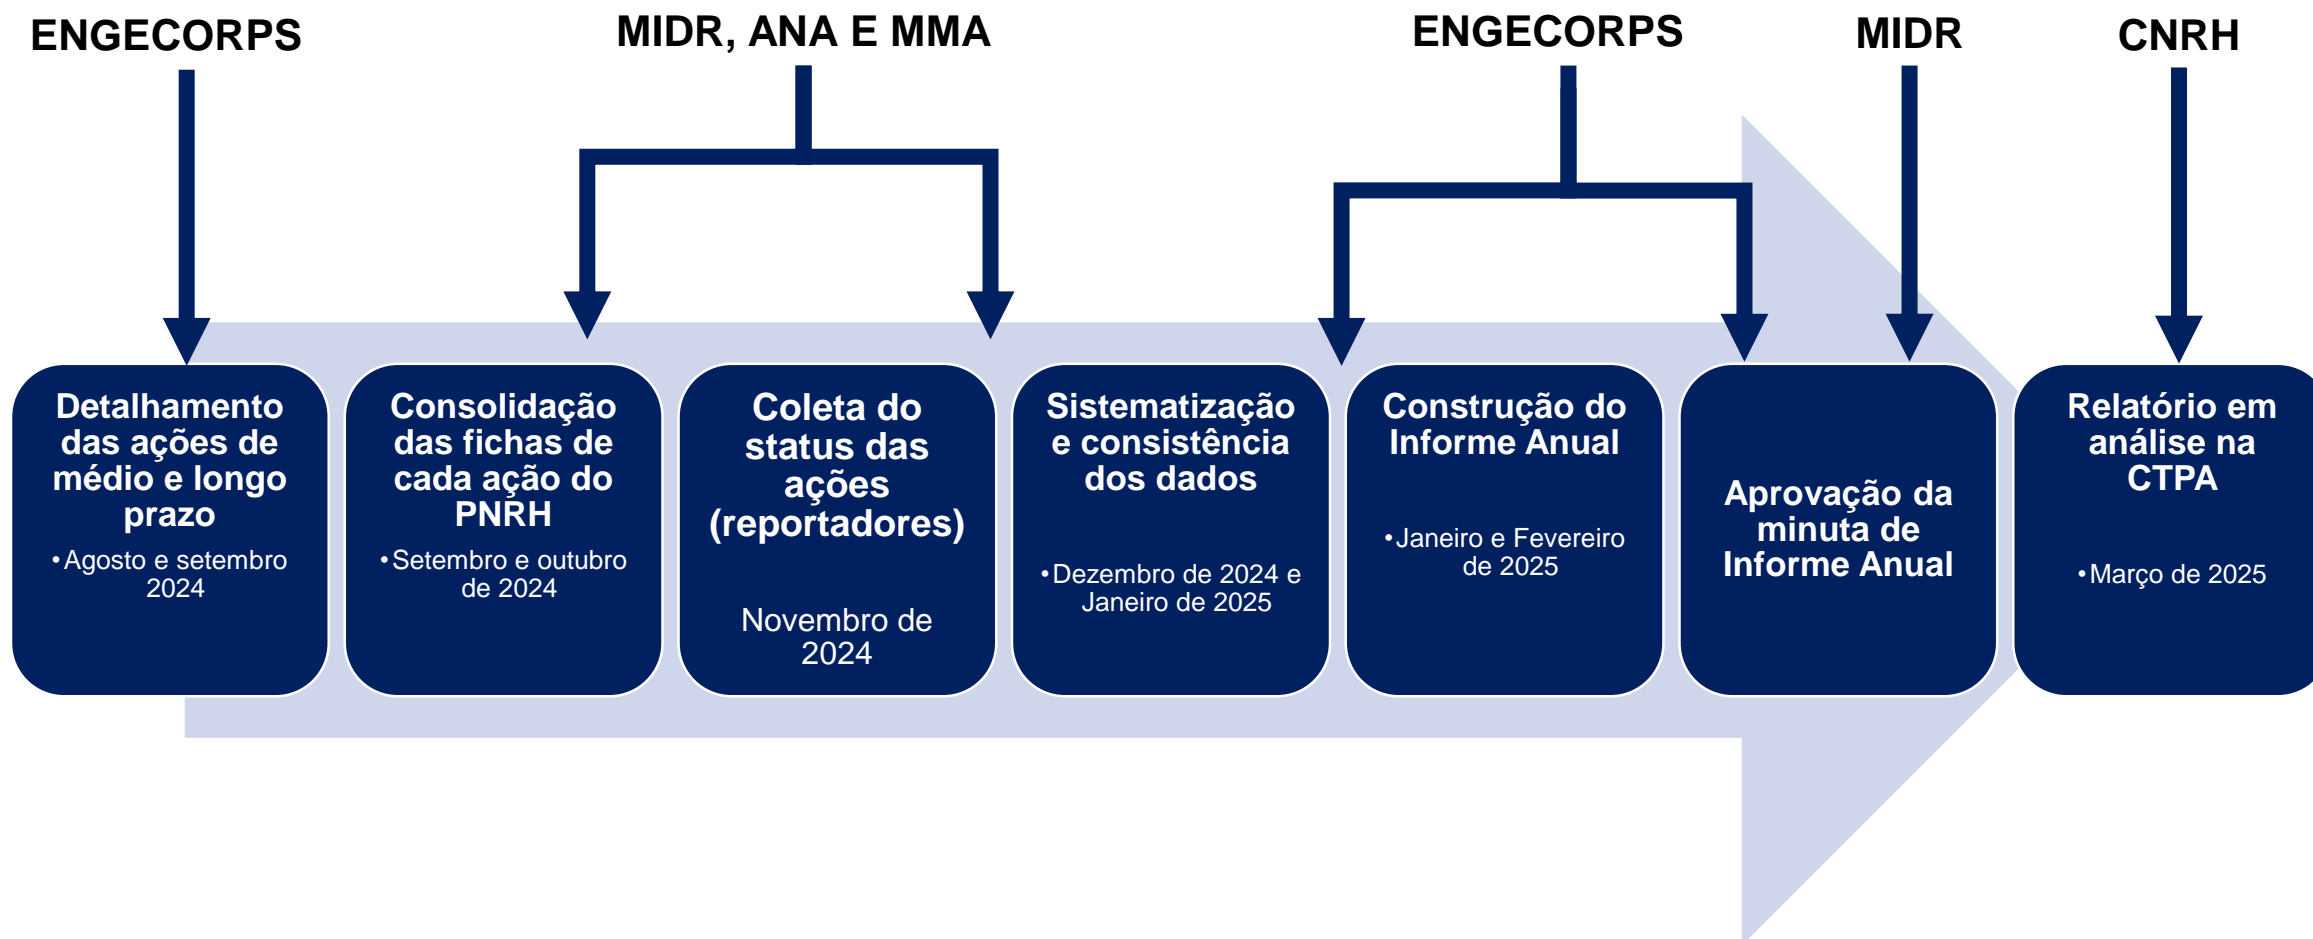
ENGECORPS

MIDR, ANA E MMA

ENGECORPS

MIDR

CNRH

Detalhamento das ações de médio e longo prazo

• Agosto e setembro 2024

Consolidação das fichas de cada ação do PNRH

• Setembro e outubro de 2024

Coleta do status das ações (reportadores)

Novembro de 2024

Sistematização e consistência dos dados

• Dezembro de 2024 e Janeiro de 2025

Construção do Informe Anual

• Janeiro e Fevereiro de 2025

Aprovação da minuta de Informe Anual

Relatório em análise na CTPA

• Março de 2025